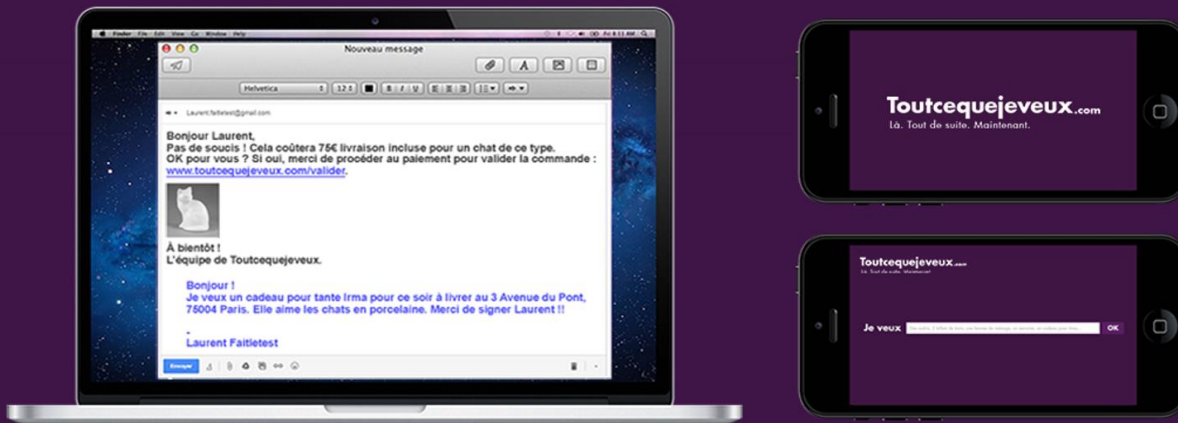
Finder File Edit View Go Window Help

Nouveau message

Helvetica 12

Laurent.faitietest@gmail.com

Bonjour Laurent,
Pas de soucis ! Cela coûtera 75€ livraison incluse pour un chat de ce type.
OK pour vous ? Si oui, merci de procéder au paiement pour valider la commande : www.toutcequejeveux.com/valider.

À bientôt !
L'équipe de Toutcequejeveux.

Bonjour !
Je veux un cadeau pour tante Irma pour ce soir à livrer au 3 Avenue du Pont, 75004 Paris. Elle aime les chats en porcelaine. Merci de signer Laurent !!

-
Laurent Faitietest

Envoyer

Toutcequejeveux.com
Là. Tout de suite. Maintenant.

Toutcequejeveux.com
Là. Tout de suite. Maintenant.

Je veux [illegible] OK